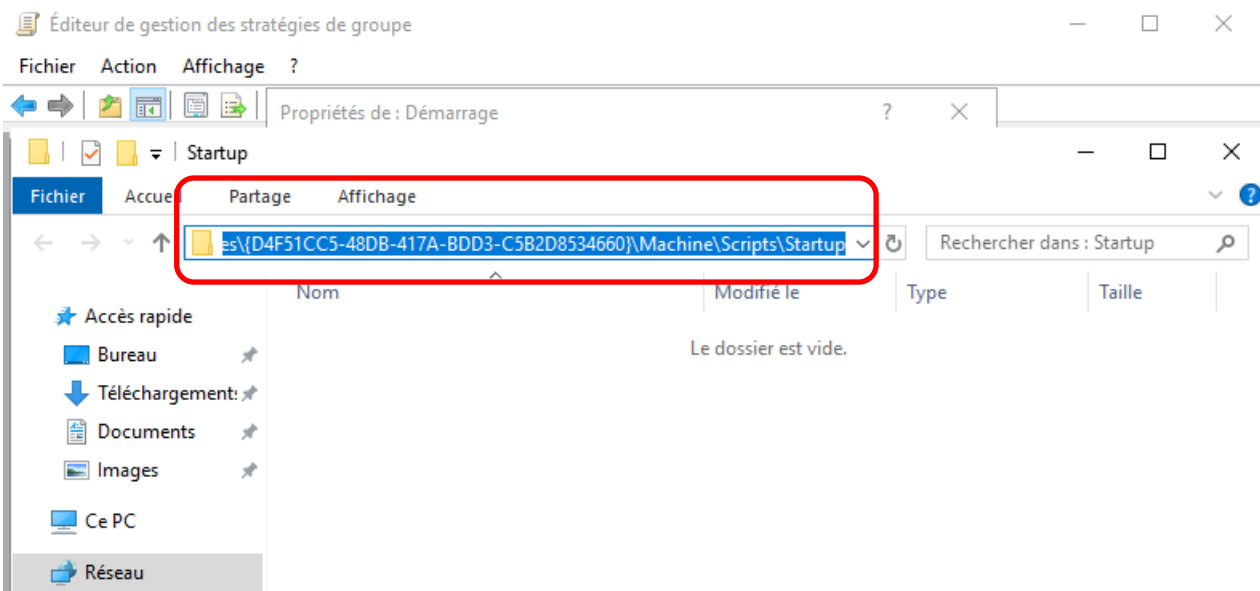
Éditeur de gestion des stratégies de groupe

Fichier Action Affichage ?

Propriétés de : Démarrage ?

Startup

Fichier Accueil Partage Affichage

es\{D4F51CC5-48DB-417A-BDD3-C5B2D8534660}\Machine\Scripts\Startup

Rechercher dans : Startup

Nom Modifié le Type Taille

Le dossier est vide.

Accès rapide

Bureau

Téléchargements

Documents

Images

Ce PC

Réseau